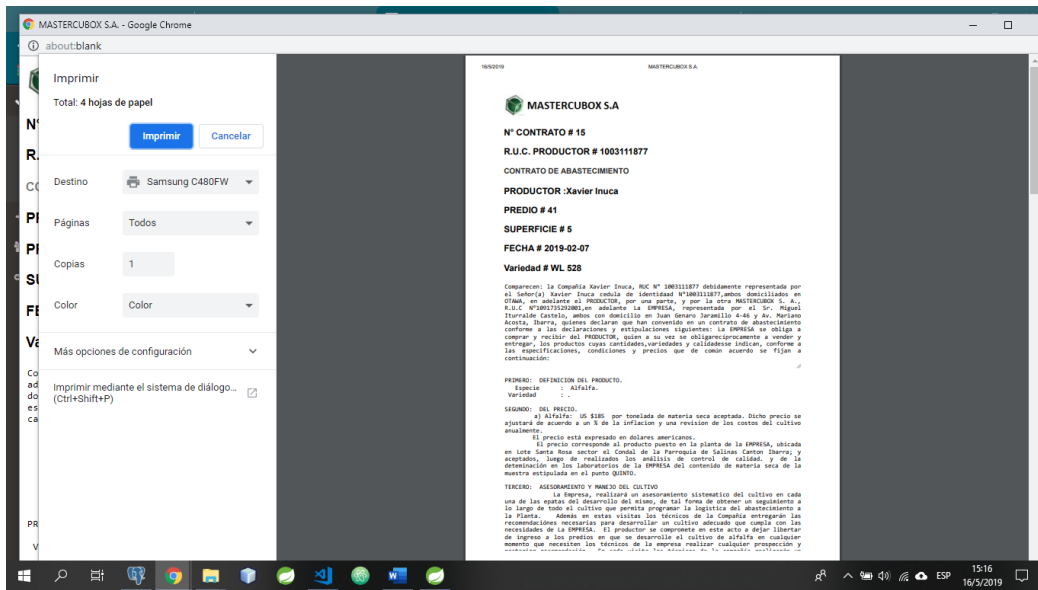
MASTERCUBOX S.A. - Google Chrome
about:blank

Imprimir
Total: 4 hojas de papel
Imprimir
Cancelar
Destino
Samsung C480FW
Páginas
Todos
Copias
1
Color
Color
Más opciones de configuración
Imprimir mediante el sistema de diálogo... (Ctrl+Shift+P)

16/5/2019
MASTERCUBOX S.A.

MASTERCUBOX S.A

N° CONTRATO # 15

R.U.C. PRODUCTOR # 1003111877

CONTRATO DE ABASTECIMIENTO

PRODUCTOR :Xavier Inuca

PREDIO # 41

SUPERFICIE # 5

FECHA # 2019-02-07

Variedad # WL 528

Comparecen: la Compañía Xavier Inuca, RUC N° 1003111877 debidamente representada por el Señor(a) Xavier Inuca cedula de identidad N°1003111877,ambos domiciliados en OTAWA, en adelante el PRODUCTOR, por una parte, y por la otra MASTERCUBOX S. A., R.U.C N°1091735292001,en adelante La EMPRESA, representada por el Sr. Miguel Iturralde Castelo, ambos con domicilio en Juan Genaro Jaramillo 4-46 y Av. Mariano Acosta, Ibarra, quienes declaran que han convenido en un contrato de abastecimiento conforme a las declaraciones y estipulaciones siguientes: La EMPRESA se obliga a comprar y recibir del PRODUCTOR, quien a su vez se obligareciprocamente a vender y entregar, los productos cuyas cantidades,variedades y calidadesse indican, conforme a las especificaciones, condiciones y precios que de común acuerdo se fijan a continuación:

PRIMERO: DEFINICION DEL PRODUCTO.
Especie : Alfalfa.
Variedad : .

SEGUNDO: DEL PRECIO.
a) Alfalfa: US $185 por tonelada de materia seca aceptada. Dicho precio se ajustará de acuerdo a un % de la inflacion y una revision de los costos del cultivo anualmente.
El precio está expresado en dolares americanos.
El precio corresponde al producto puesto en la planta de la EMPRESA, ubicada en Lote Santa Rosa sector el Condal de la Parroquia de Salinas Canton Ibarra; y aceptados, luego de realizados los análisis de control de calidad. y de la deteminación en los laboratorios de la EMPRESA del contenido de materia seca de la muestra estipulada en el punto QUINTO.

TERCERO: ASESORAMIENTO Y MANEJO DEL CULTIVO
La Empresa, realizará un asesoramiento sistematico del cultivo en cada una de las epatas del desarrollo del mismo, de tal forma de obtener un seguimiento a lo largo de todo el cultivo que permita programar la logistica del abastecimiento a la Planta. Ademas en estas visitas los técnicos de la Compañía entregarán las recomendaciones necesarias para desarrollar un cultivo adecuado que cumpla con las necesidades de La EMPRESA. El productor se compromete en este acto a dejar libertar de ingreso a los predios en que se desarrolle el cultivo de alfalfa en cualquier momento que necesiten los técnicos de la empresa realizar cualquier prospección y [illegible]

15:16
16/5/2019
ESP